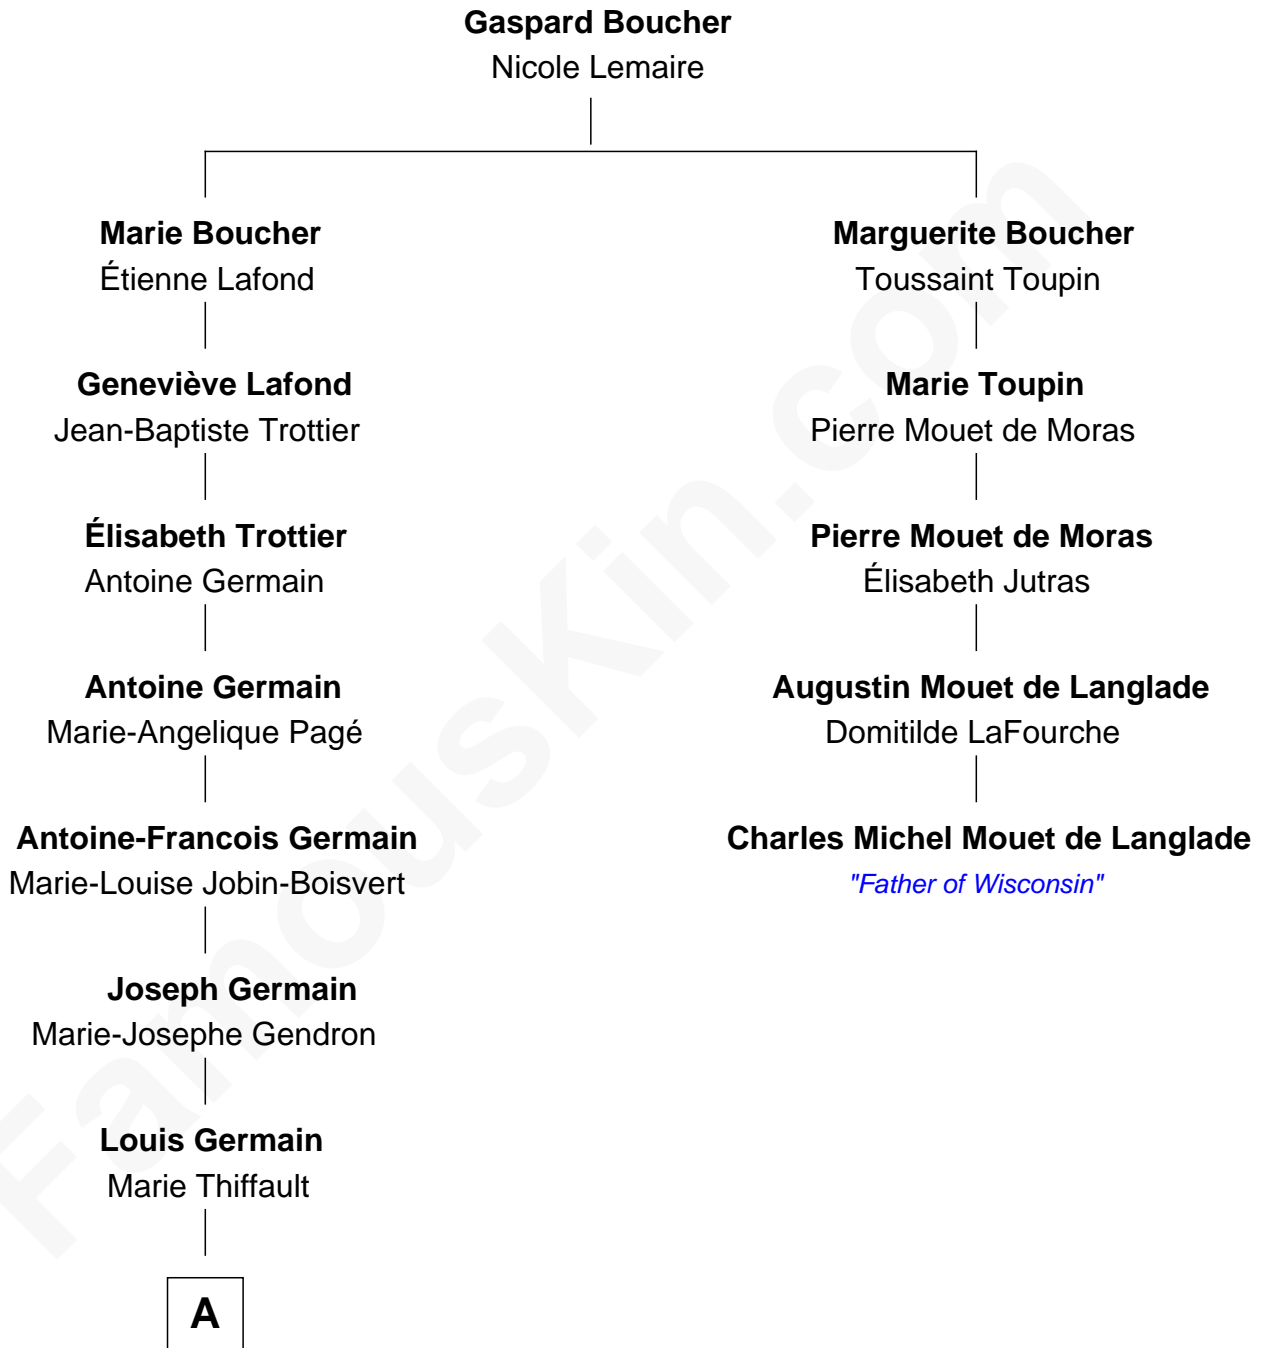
**Gaspard Boucher**
Nicole Lemaire

**Marie Boucher**
Étienne Lafond

**Geneviève Lafond**
Jean-Baptiste Trottier

**Élisabeth Trottier**
Antoine Germain

**Antoine Germain**
Marie-Angelique Pagé

**Antoine-Francois Germain**
Marie-Louise Jobin-Boisvert

**Joseph Germain**
Marie-Josephe Gendron

**Louis Germain**
Marie Thiffault

A

**Marguerite Boucher**
Toussaint Toupin

**Marie Toupin**
Pierre Mouet de Moras

**Pierre Mouet de Moras**
Élisabeth Jutras

**Augustin Mouet de Langlade**
Domitilde LaFourche

**Charles Michel Mouet de Langlade**
"Father of Wisconsin"

FamousKin.com